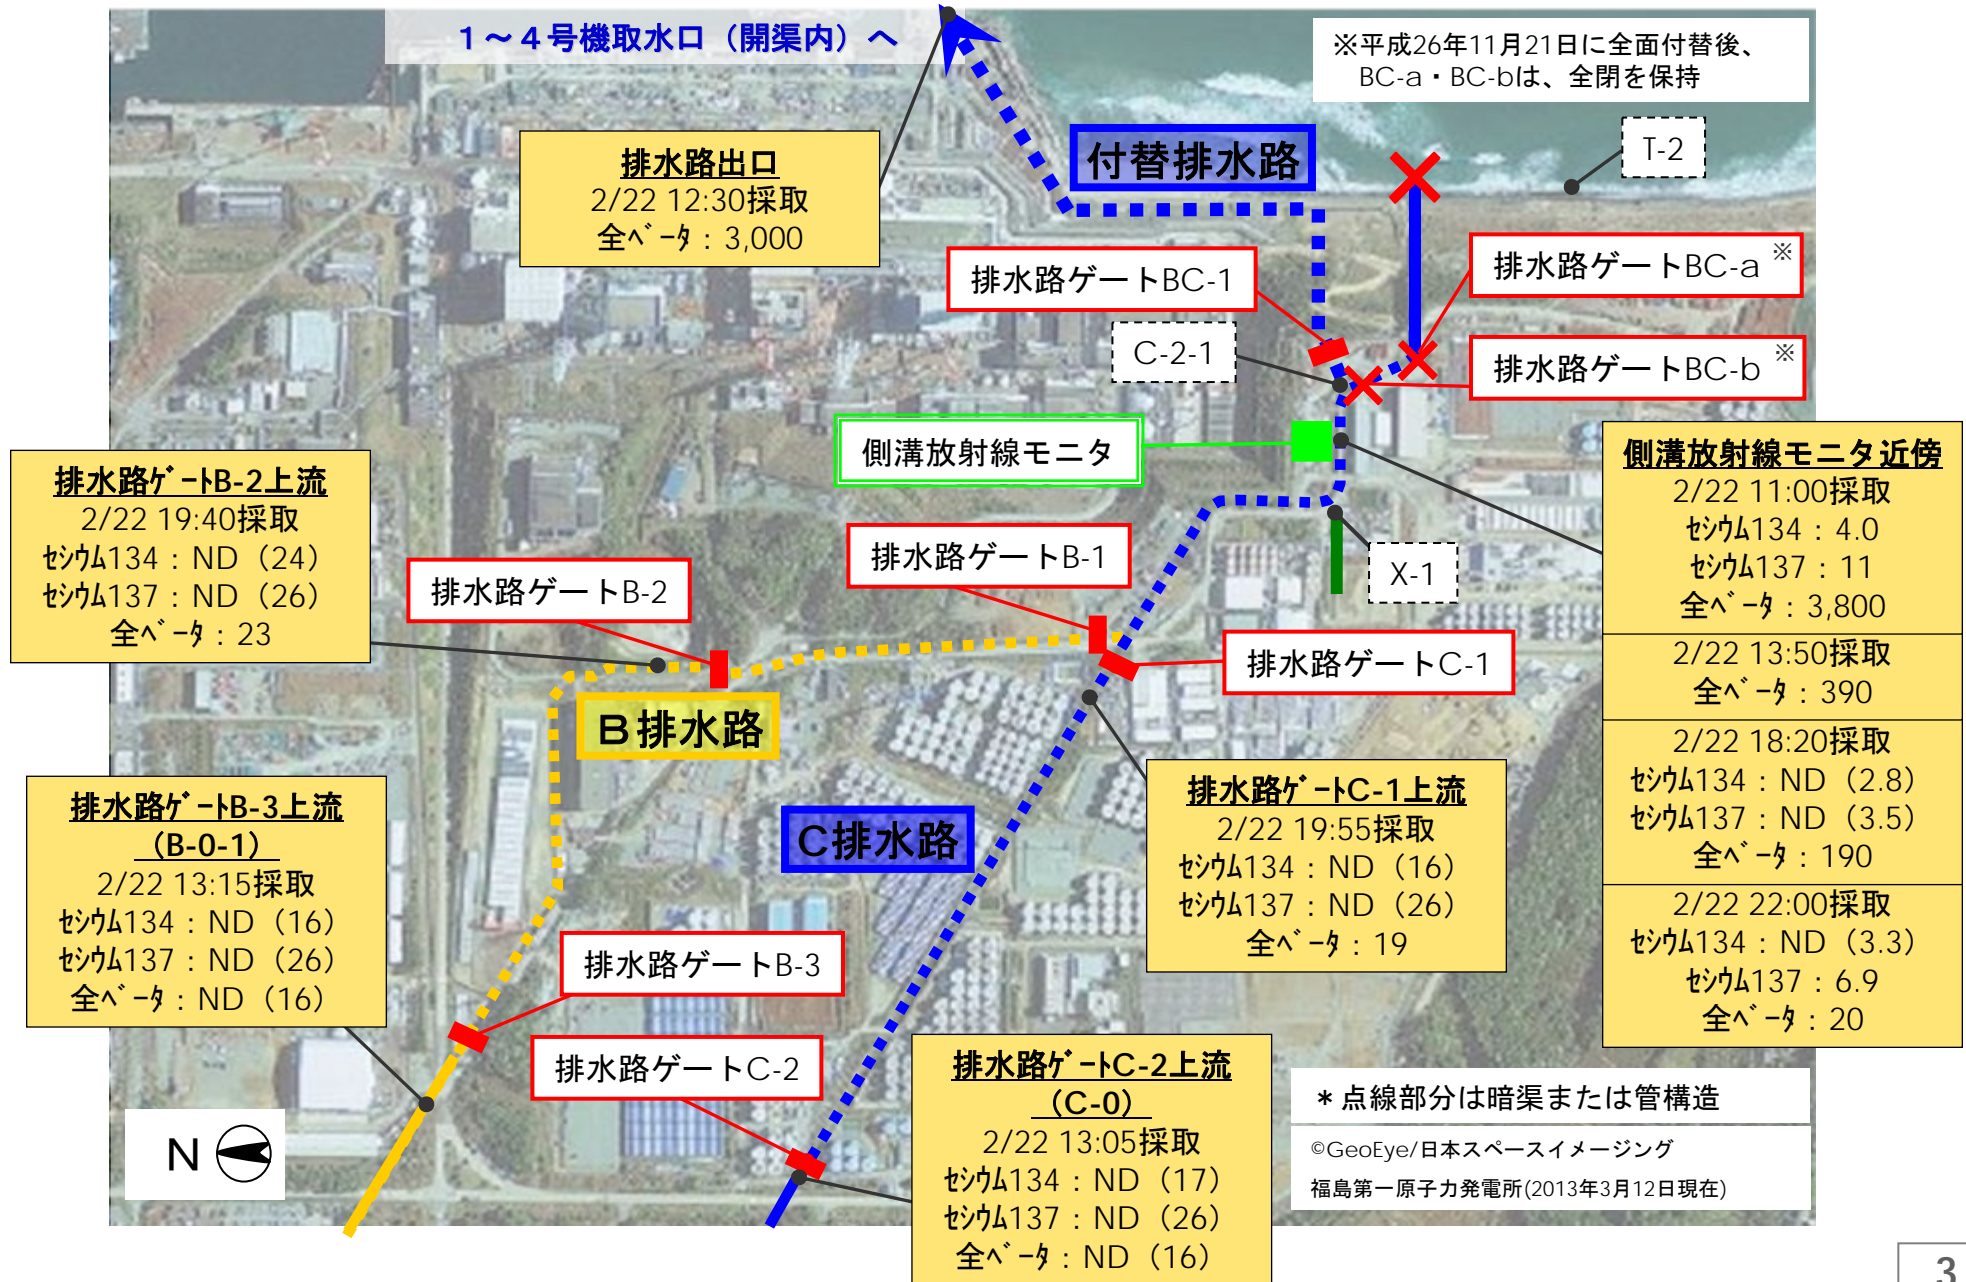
１～４号機取水口（開渠内）へ

※平成26年11月21日に全面付替後、BC-a・BC-bは、全閉を保持

排水路出口
2/22 12:30採取
全ベータ：3,000

付替排水路

T-2

排水路ゲートBC-1

排水路ゲートBC-a ※

C-2-1

排水路ゲートBC-b ※

側溝放射線モニタ

側溝放射線モニタ近傍
2/22 11:00採取
セシウム134：4.0
セシウム137：11
全ベータ：3,800

2/22 13:50採取
全ベータ：390

2/22 18:20採取
セシウム134：ND（2.8）
セシウム137：ND（3.5）
全ベータ：190

2/22 22:00採取
セシウム134：ND（3.3）
セシウム137：6.9
全ベータ：20

排水路ゲートB-2上流
2/22 19:40採取
セシウム134：ND（24）
セシウム137：ND（26）
全ベータ：23

排水路ゲートB-1

X-1

排水路ゲートB-2

排水路ゲートC-1

B排水路

排水路ゲートB-3上流
（B-0-1）
2/22 13:15採取
セシウム134：ND（16）
セシウム137：ND（26）
全ベータ：ND（16）

C排水路

排水路ゲートC-1上流
2/22 19:55採取
セシウム134：ND（16）
セシウム137：ND（26）
全ベータ：19

排水路ゲートB-3

排水路ゲートC-2

排水路ゲートC-2上流
（C-0）
2/22 13:05採取
セシウム134：ND（17）
セシウム137：ND（26）
全ベータ：ND（16）

＊点線部分は暗渠または管構造

©GeoEye/日本スペースイメージング
福島第一原子力発電所(2013年3月12日現在)

N

3